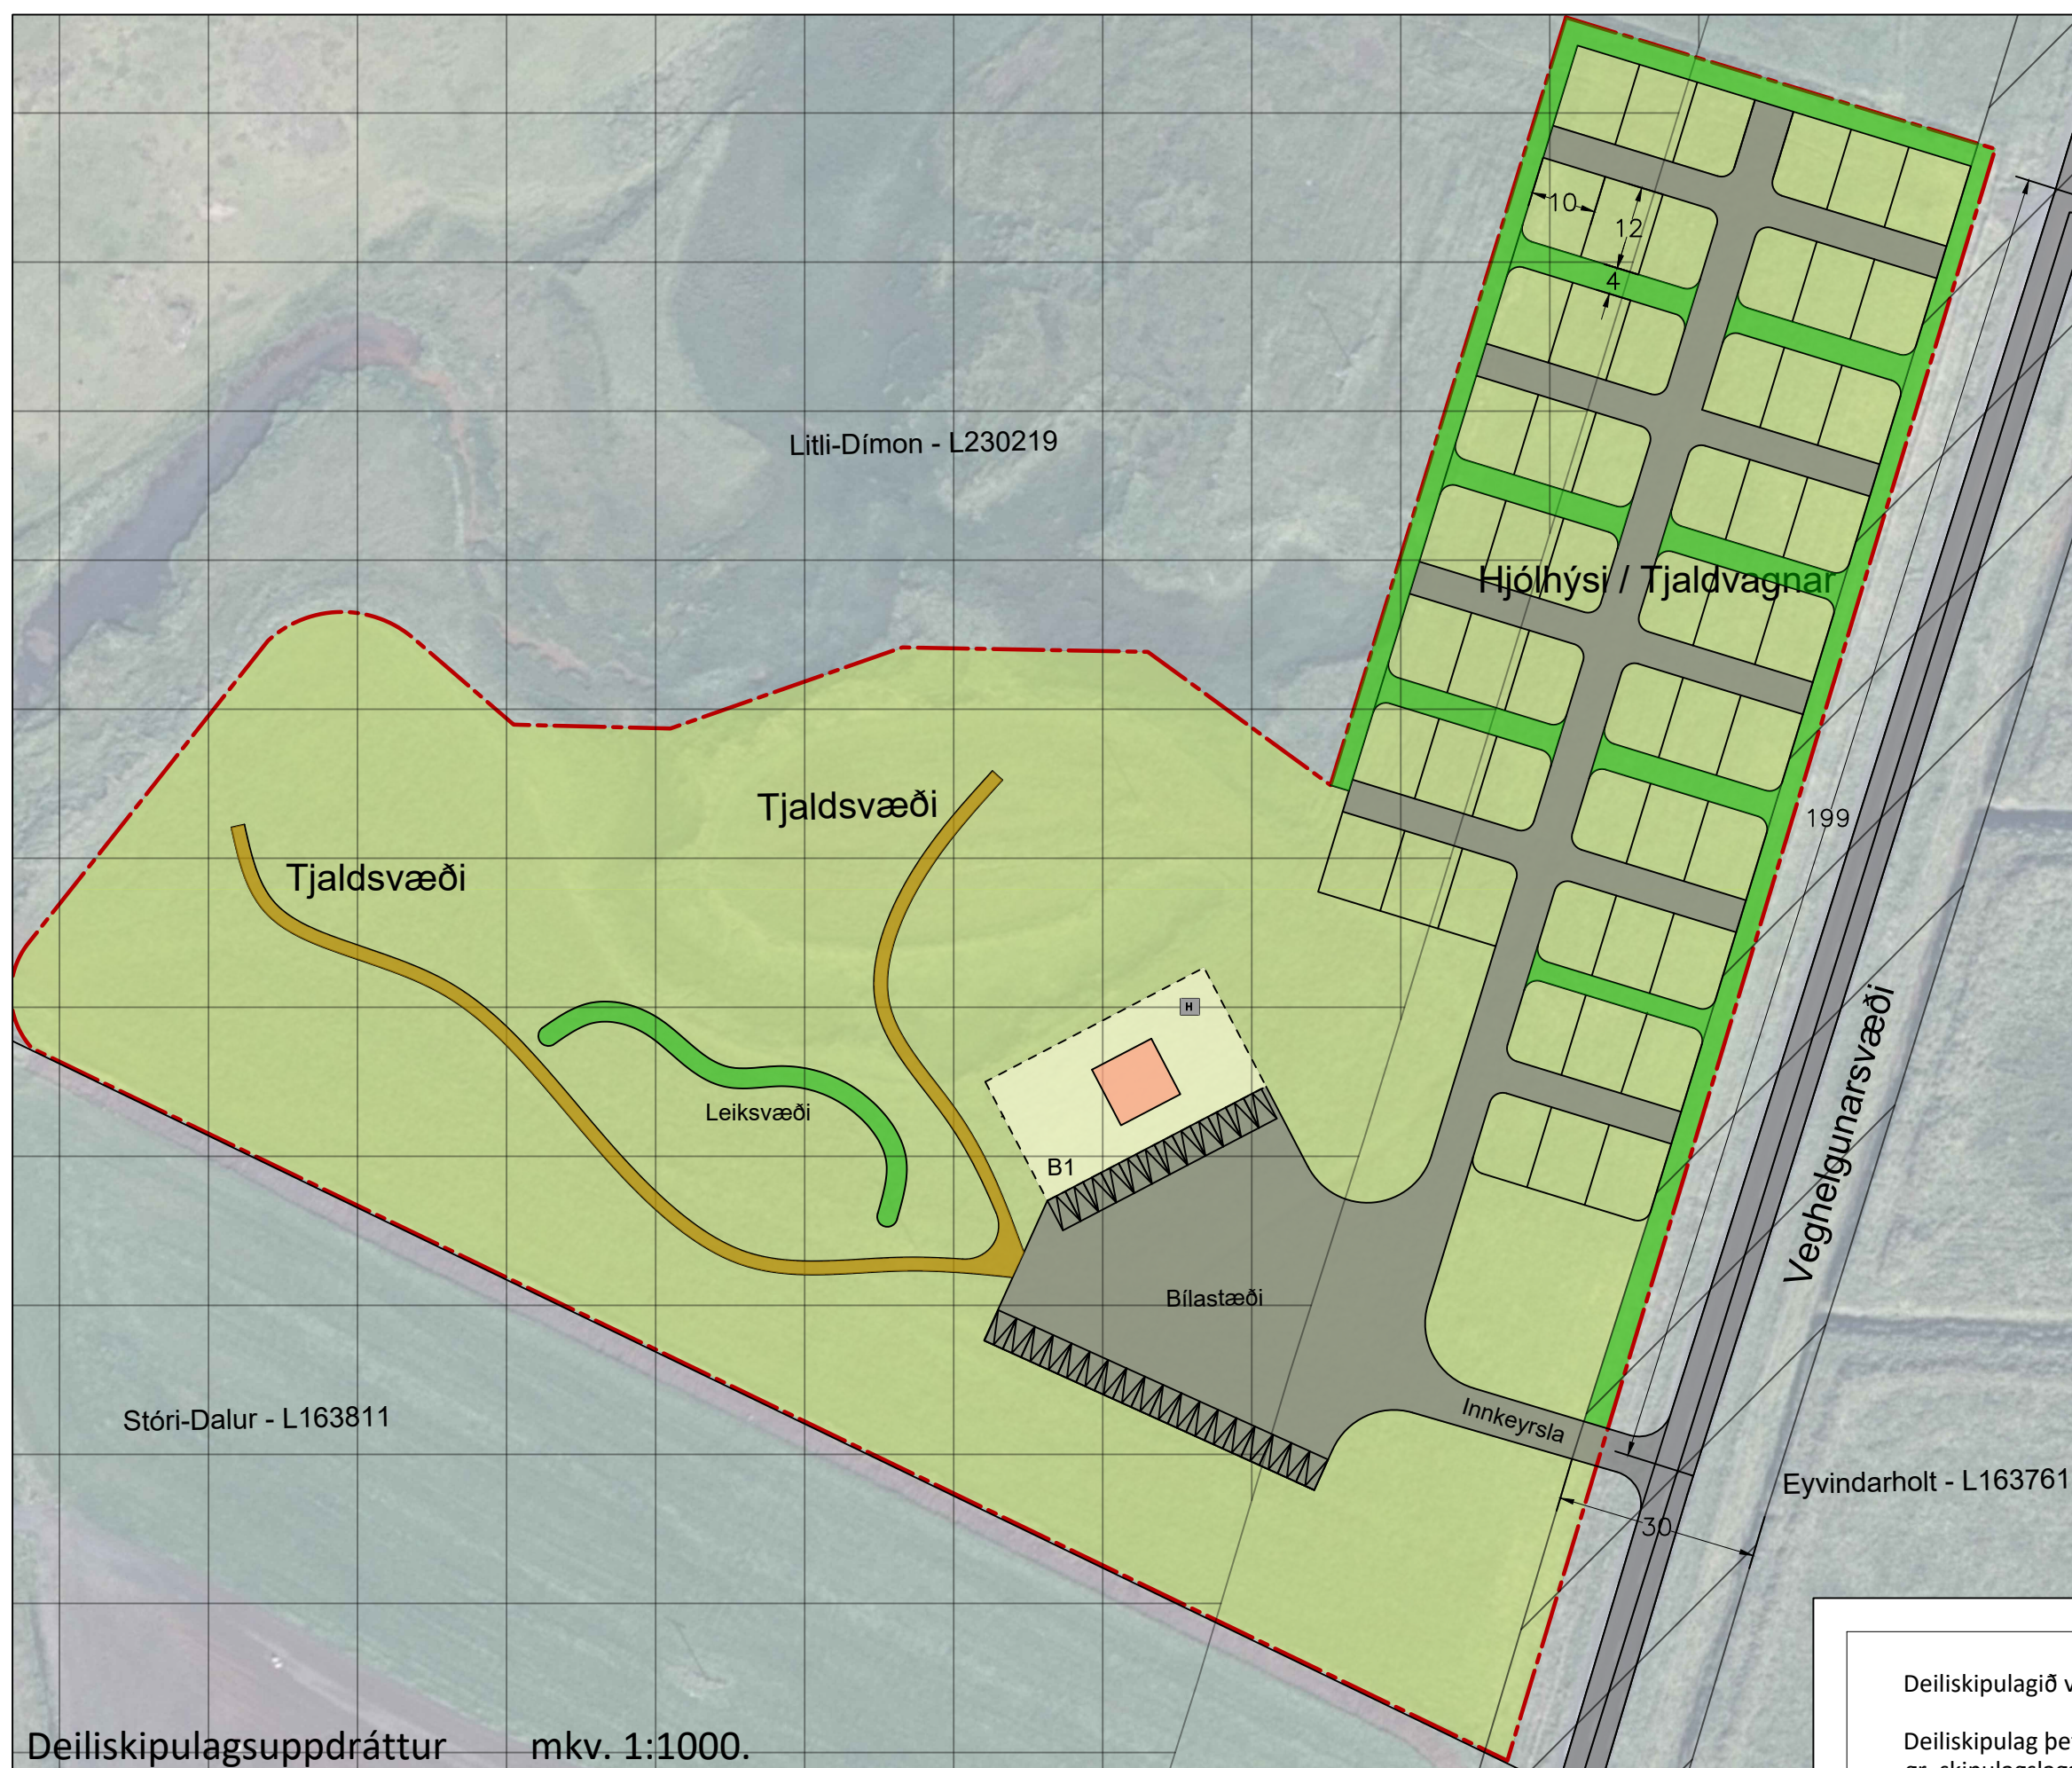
Litli-Dímon - L230219

Hjólhýsi / Tjaldvagnar

10

12

4

Tjaldsvæði

Tjaldsvæði

199

H

Leiksvæði

B1

Bílastæði

Veghelgunarsvæði

Innkeyrsla

Stóri-Dalur - L163811

Eyvindarholt - L163761

30

Deiliskipulagið v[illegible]

Deiliskipulag þe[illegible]

Deiliskipulagsuppdráttur mkv. 1:1000.